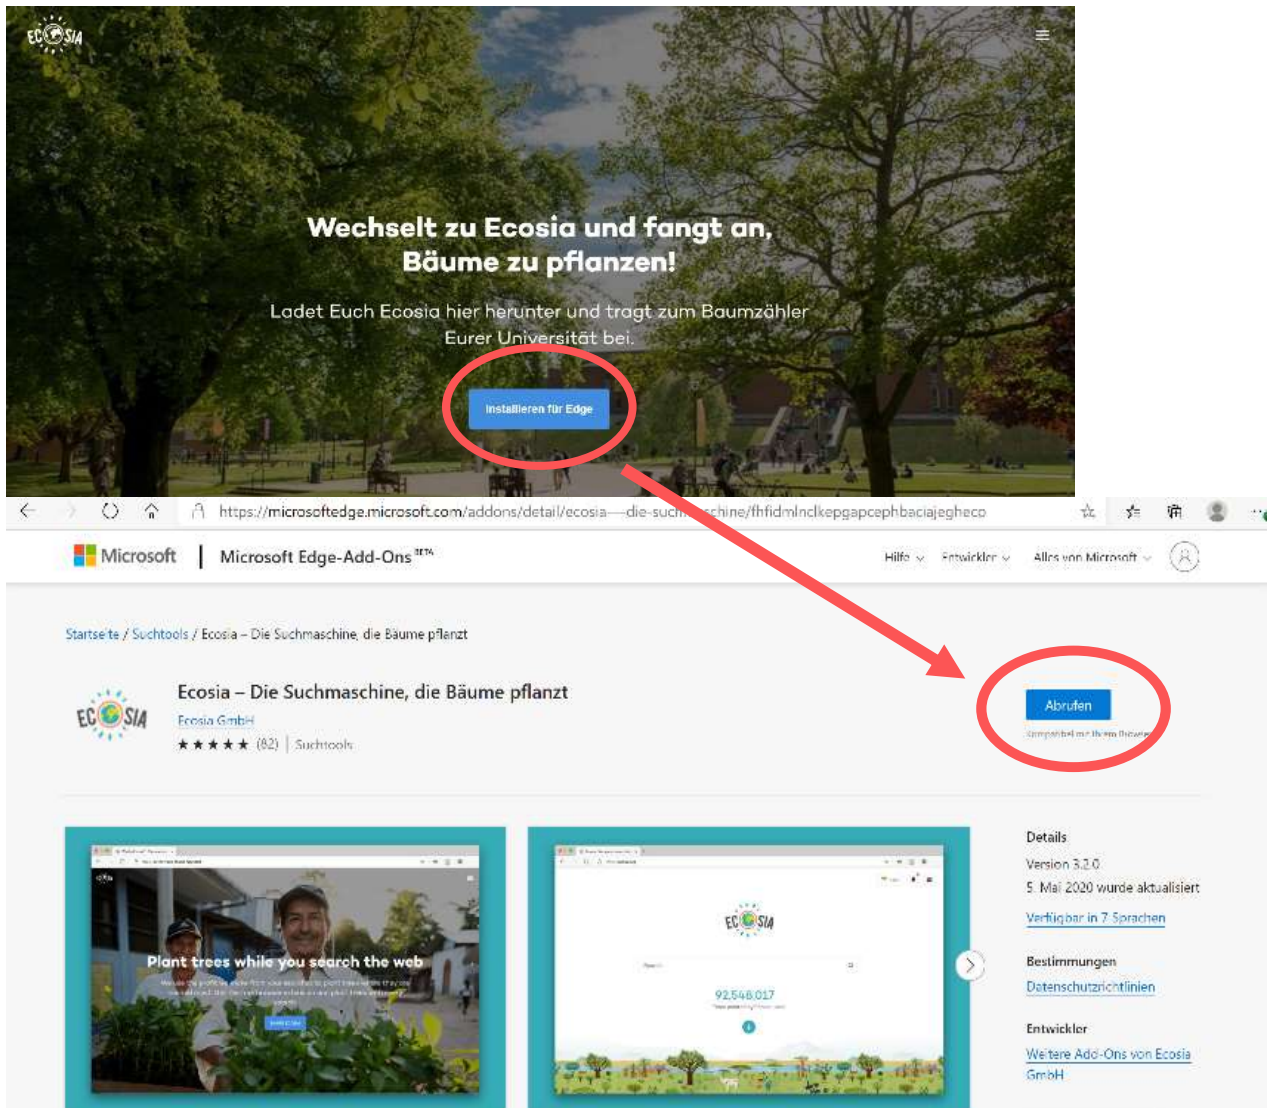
ECOSIA

Wechselt zu Ecosia und fangt an, Bäume zu pflanzen!

Ladet Euch Ecosia hier herunter und tragt zum Baumzähler Eurer Universität bei.

Installieren für Edge

https://microsoftedge.microsoft.com/addons/detail/ecosia—die-such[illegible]chine/fhfidmlnclkepgapcephbaciajegheco

Microsoft | Microsoft Edge-Add-Ons BETA

Hilfe Entwickler Alles von Microsoft

Startseite / Suchtools / Ecosia – Die Suchmaschine, die Bäume pflanzt

ECOSIA

Ecosia – Die Suchmaschine, die Bäume pflanzt

Ecosia GmbH

★★★★★ (82) | Suchtools

Abrufen

Kompatibel mit Ihrem Browser

Plant trees while you search the web

ECOSIA

92,548,017

Details

Version 3.2.0

5. Mai 2020 wurde aktualisiert

Verfügbar in 7 Sprachen

Bestimmungen

Datenschutzrichtlinien

Entwickler

Weitere Add-Ons von Ecosia GmbH